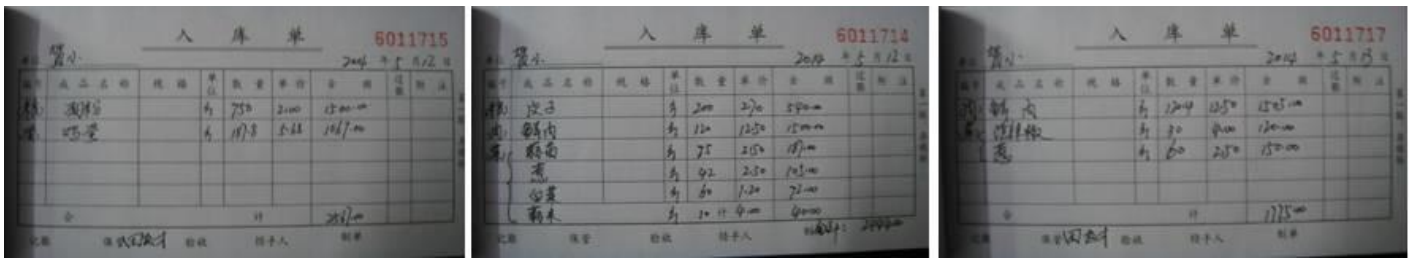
入 库 单 6011715

2014 年 5 月 12 日

| 编号 | 成品名称 | 规格 | 单位 | 数量 | 单价 | 金额 | 过账 | 附注 |
|---|---|---|---|---|---|---|---|---|
| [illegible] | 酒精 | | 斤 | 750 | 2.00 | 1500.00 | | |
| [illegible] | 鸡蛋 | | 斤 | 187.8 | 5.88 | 1017.00 | | |

合 计 2517.00

记账 保管 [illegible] 验收 经手人 制单

入 库 单 6011714

2014 年 5 月 12 日

| 编号 | 成品名称 | 规格 | 单位 | 数量 | 单价 | 金额 | 过账 | 附注 |
|---|---|---|---|---|---|---|---|---|
| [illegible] | 皮子 | | 斤 | 200 | 2.70 | 540.00 | | |
| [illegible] | 鲜肉 | | 斤 | 120 | 12.50 | 1500.00 | | |
| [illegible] | 鲜面 | | 斤 | 75 | 2.50 | 187.00 | | |
| | 葱 | | 斤 | 42 | 2.50 | 105.00 | | |
| | 白菜 | | 斤 | 60 | 1.20 | 72.00 | | |
| | 葱末 | | 斤 | 20 | 4.00 | 40.00 | | |

记账 保管 验收 经手人 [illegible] 2444.00

入 库 单 6011717

2014 年 5 月 13 日

| 编号 | 成品名称 | 规格 | 单位 | 数量 | 单价 | 金额 | 过账 | 附注 |
|---|---|---|---|---|---|---|---|---|
| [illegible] | 鲜肉 | | 斤 | 120.4 | 12.50 | 1505.00 | | |
| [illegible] | 鲜辣椒 | | 斤 | 30 | 4.00 | 120.00 | | |
| | 葱 | | 斤 | 60 | 2.50 | 150.00 | | |

合 计 1775.00

记账 保管 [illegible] 验收 经手人 制单